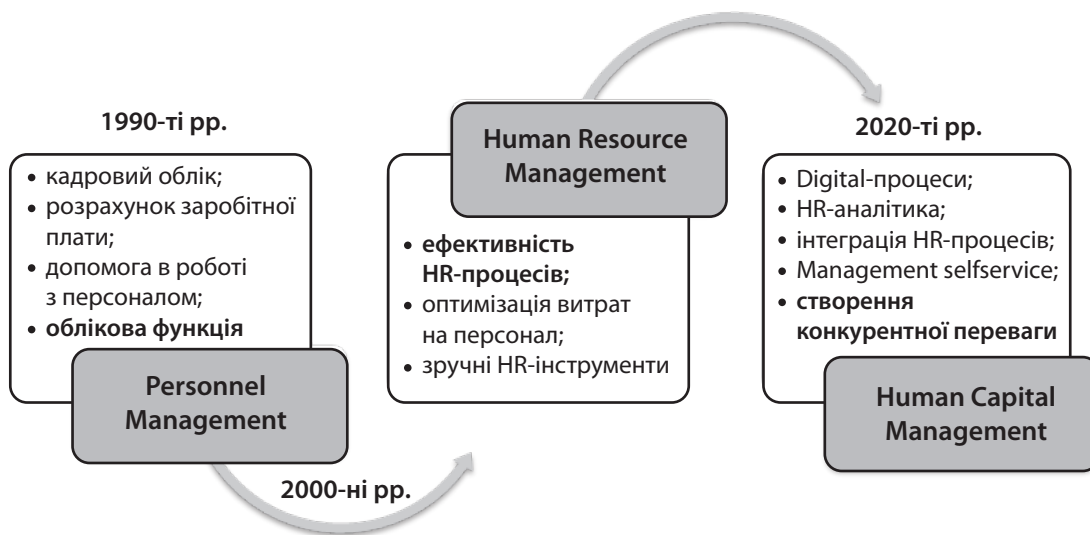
1990-ті рр.

• кадровий облік;
• розрахунок заробітної плати;
• допомога в роботі з персоналом;
• **облікова функція**

Personnel Management

2000-ні рр.

Human Resource Management

• **ефективність HR-процесів;**
• оптимізація витрат на персонал;
• зручні HR-інструменти

2020-ті рр.

• Digital-процеси;
• HR-аналітика;
• інтеграція HR-процесів;
• Management selfservice;
• **створення конкурентної переваги**

Human Capital Management